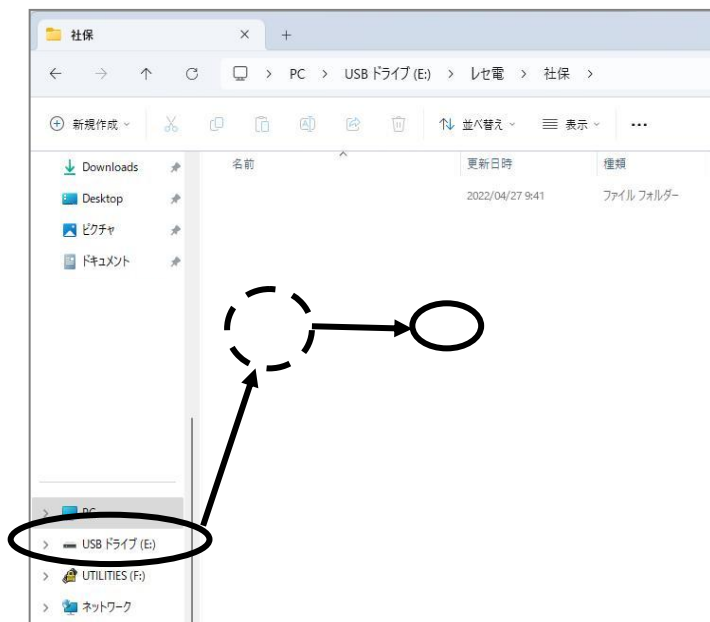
社保 × +

← → ↑ C > PC > USB ドライブ (E:) > レセ電 > 社保 >

⊕ 新規作成 ⌄ ⇅ 並べ替え ⌄ ≡ 表示 ⌄ ···

Downloads
Desktop
ピクチャ
ドキュメント

| 名前 | 更新日時 | 種類 |
|---|---|---|
| | 2022/04/27 9:41 | ファイル フォルダー |

PC
USB ドライブ (E:)
UTILITIES (F:)
ネットワーク